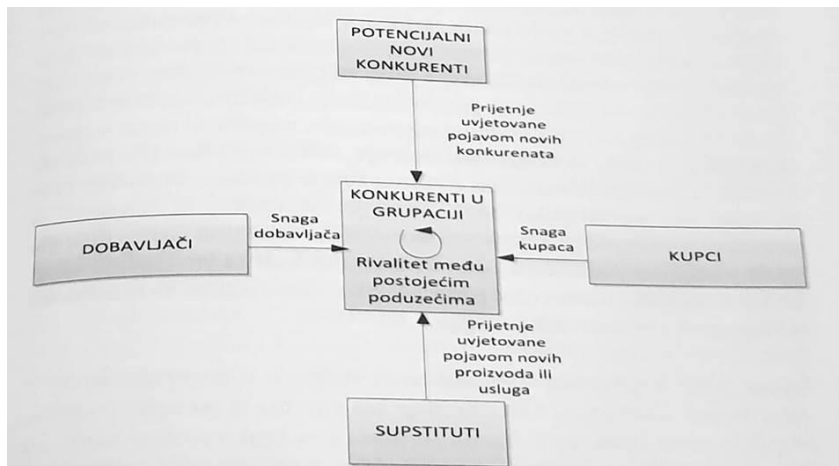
POTENCIJALNI NOVI KONKURENTI

Prijetnje uvjetovane pojavom novih konkurenata

DOBAVLJAČI

Snaga dobavljača

KONKURENTI U GRUPACIJI

Rivalitet među postojećim poduzećima

Snaga kupaca

KUPCI

Prijetnje uvjetovane pojavom novih proizvoda ili usluga

SUPSTITUTI